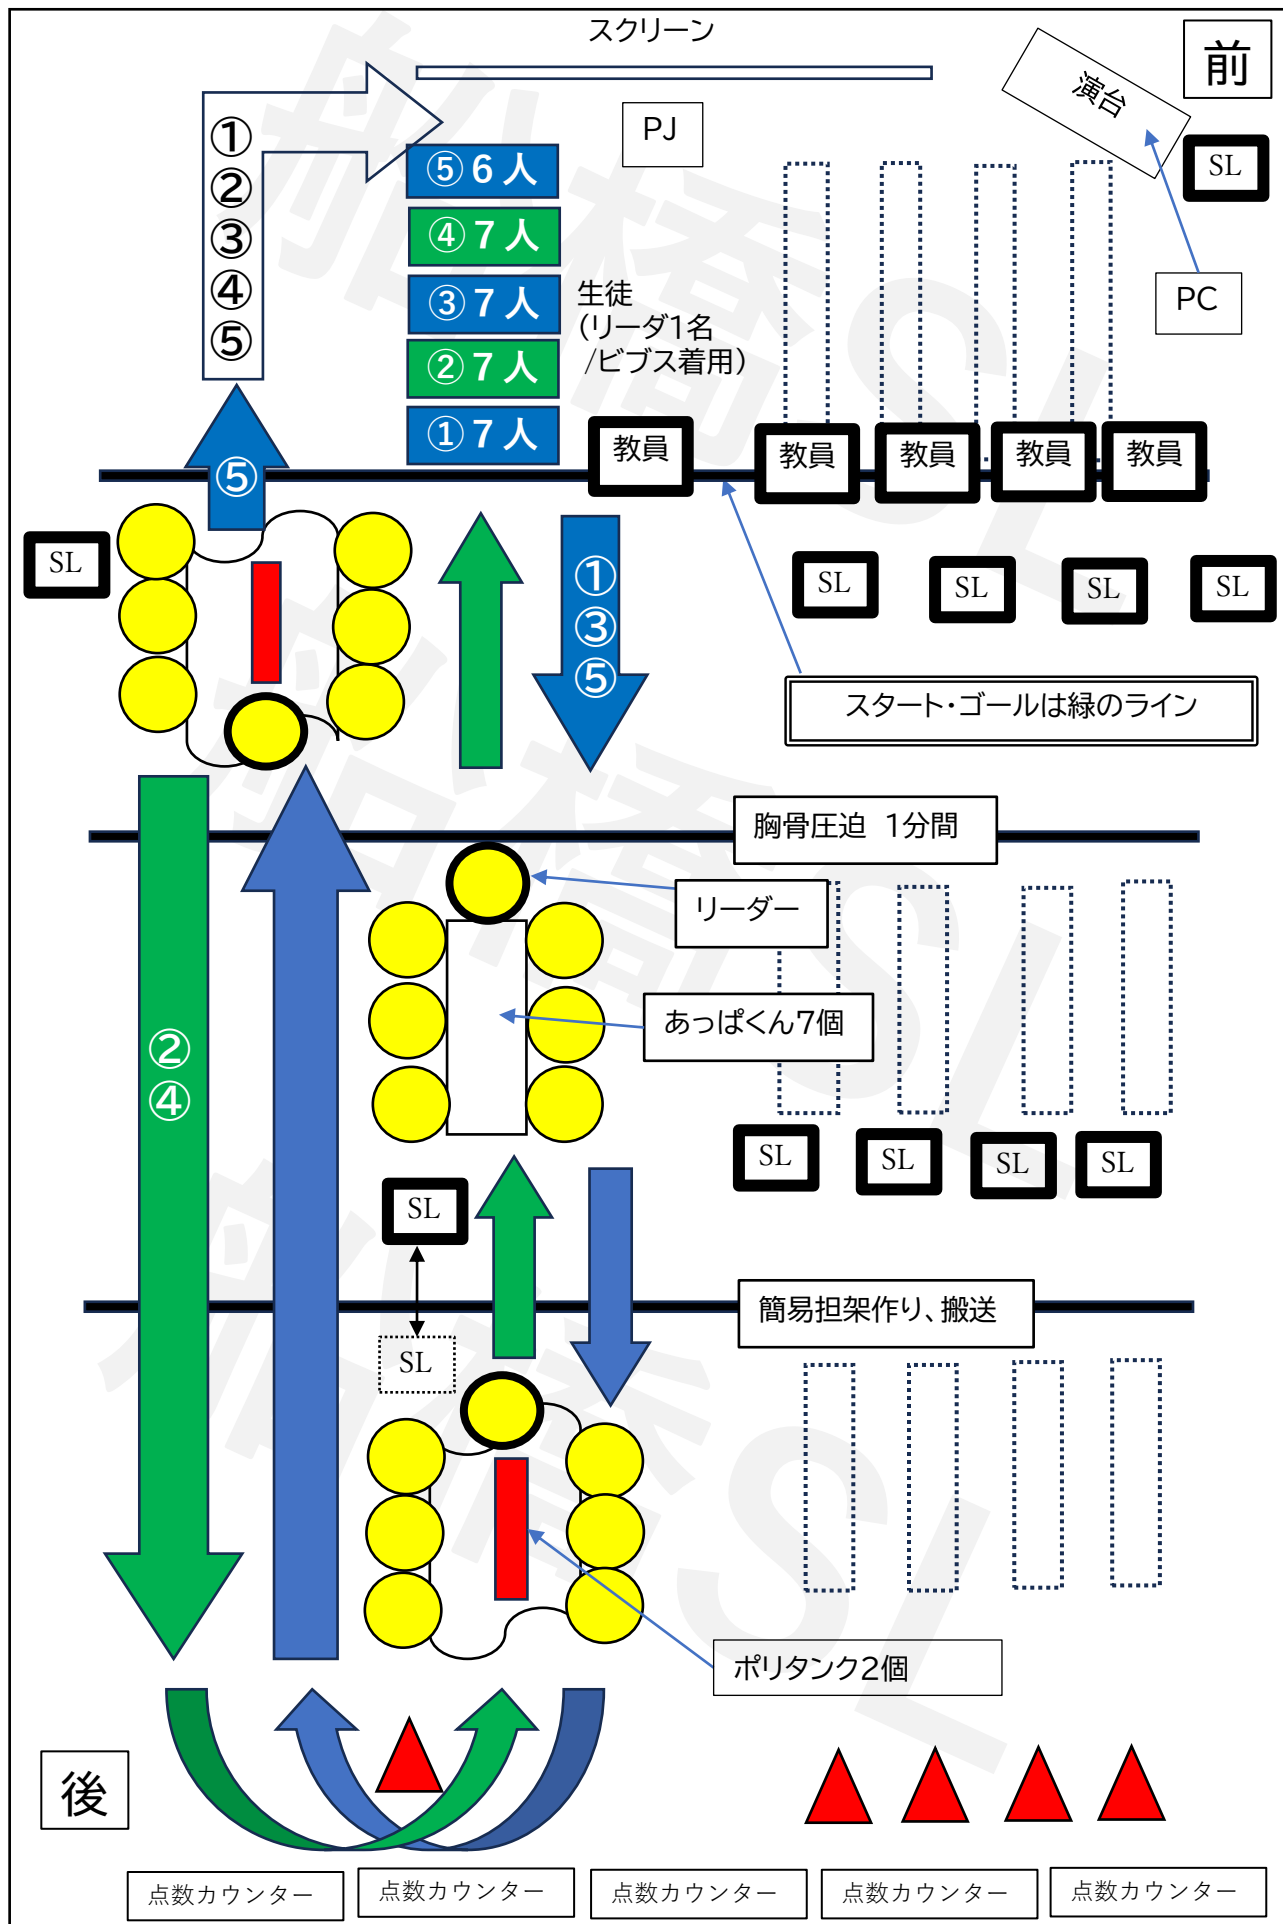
スクリーン

前

演台

SL

PJ

PC

①
②
③
④
⑤

⑤6人
④7人
③7人
②7人
①7人

生徒
(リーダ1名
/ビブス着用)

教員
教員
教員
教員
教員

⑤

SL

①
③
⑤

SL
SL
SL
SL

スタート・ゴールは緑のライン

胸骨圧迫　1分間

リーダー

②
④

あっぱくん7個

SL
SL
SL
SL

SL

簡易担架作り、搬送

SL

ポリタンク2個

後

点数カウンター
点数カウンター
点数カウンター
点数カウンター
点数カウンター